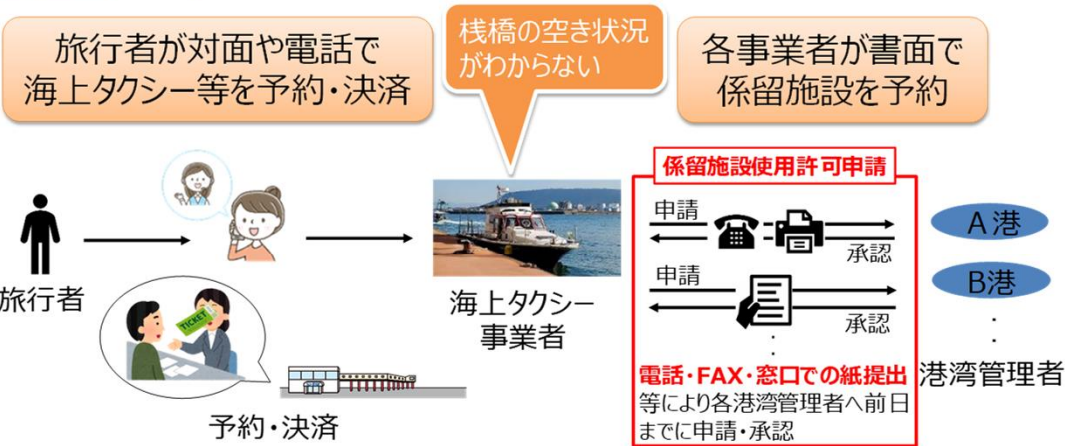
旅行者が対面や電話で
海上タクシー等を予約・決済

桟橋の空き状況
がわからない

各事業者が書面で
係留施設を予約

旅行者

TICKET

予約・決済

海上タクシー
事業者

係留施設使用許可申請

申請

承認

申請

承認

電話・FAX・窓口での紙提出
等により各港湾管理者へ前日
までに申請・承認

A港

B港

港湾管理者